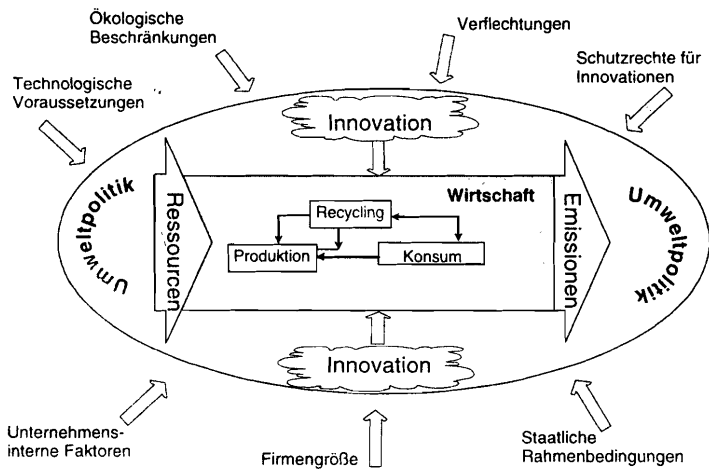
Ökologische Beschränkungen

Verflechtungen

Schutzrechte für Innovationen

Technologische Voraussetzungen

Innovation

Umweltpolitik

Ressourcen

Wirtschaft

Recycling

Produktion

Konsum

Emissionen

Umweltpolitik

Innovation

Unternehmensinterne Faktoren

Firmengröße

Staatliche Rahmenbedingungen